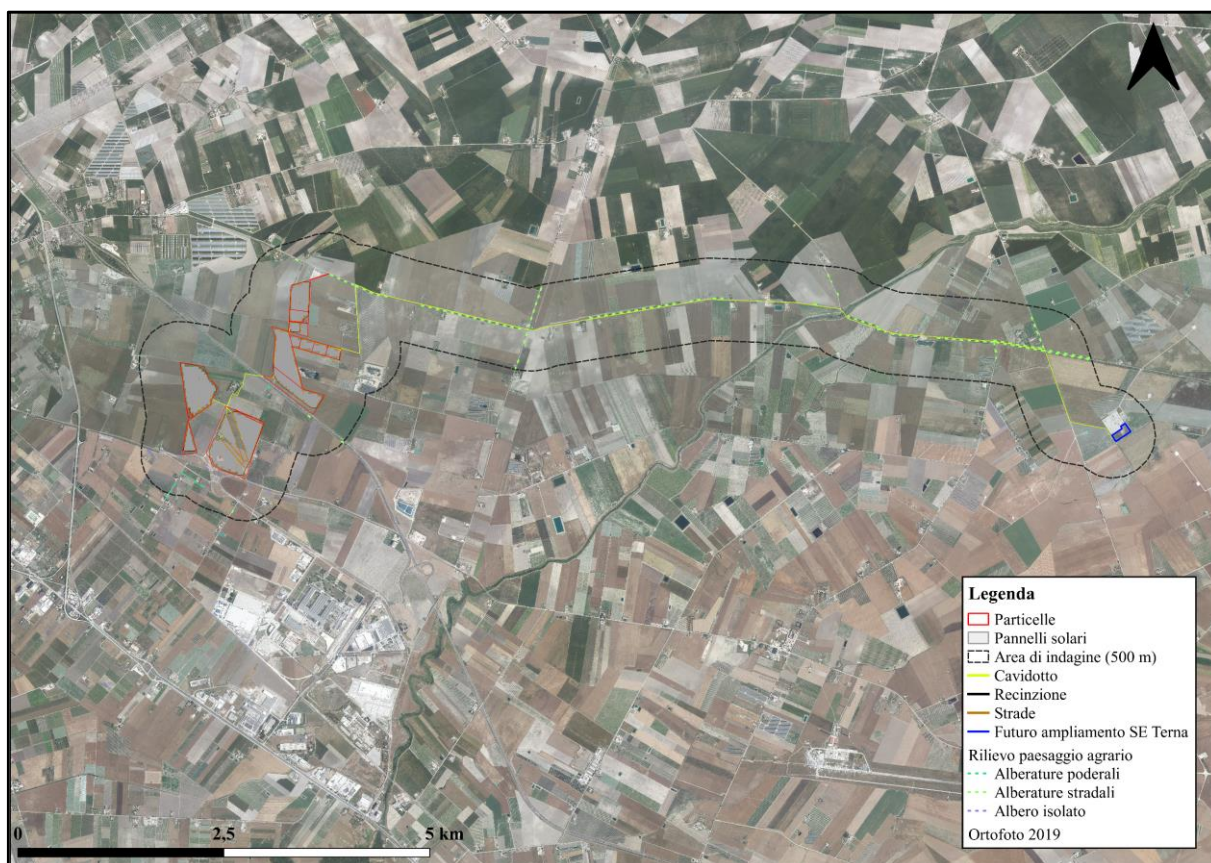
Legenda
Particelle
Pannelli solari
Area di indagine (500 m)
Cavidotto
Recinzione
Strade
Futuro ampliamento SE Terna
Rilievo paesaggio agrario
Alberature poderali
Alberature stradali
Albero isolato
Ortofoto 2019

0 2,5 5 km